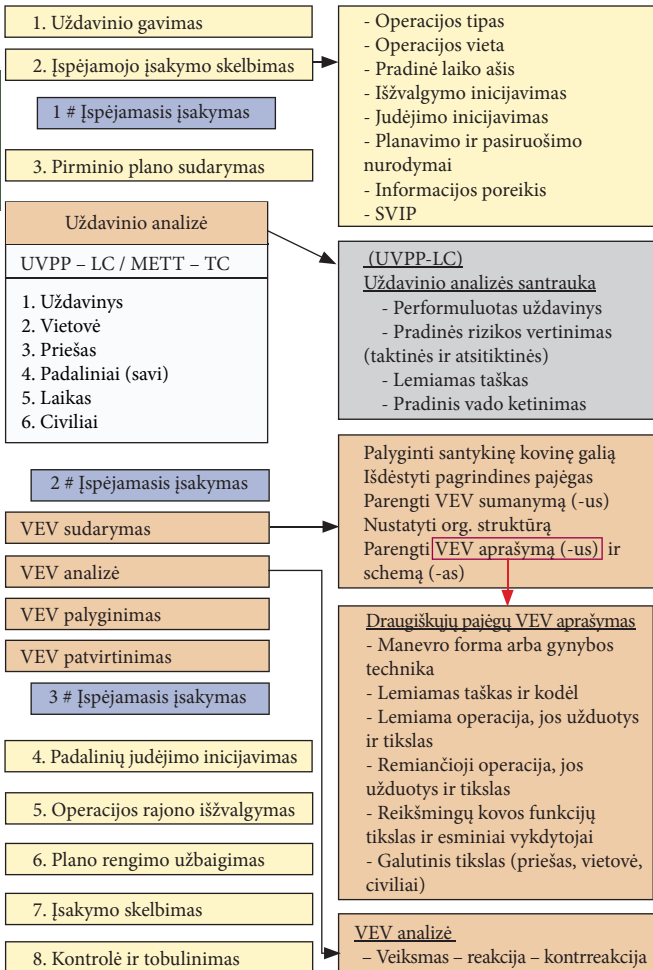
1. Uždavinio gavimas

2. Įspėjamojo įsakymo skelbimas

1 # Įspėjamasis įsakymas

3. Pirminio plano sudarymas

- Operacijos tipas
- Operacijos vieta
- Pradinė laiko ašis
- Išžvalgymo inicijavimas
- Judėjimo inicijavimas
- Planavimo ir pasiruošimo nurodymai
- Informacijos poreikis
- SVIP

Uždavinio analizė

UVPP – LC / METT – TC

1. Uždavinys
2. Vietovė
3. Priešas
4. Padaliniai (savi)
5. Laikas
6. Civiliai

(UVPP-LC)
Uždavinio analizės santrauka
- Performuluotas uždavinys
- Pradinės rizikos vertinimas (taktinės ir atsitiktinės)
- Lemiamas taškas
- Pradinis vado ketinimas

2 # Įspėjamasis įsakymas

VEV sudarymas

VEV analizė

VEV palyginimas

VEV patvirtinimas

3 # Įspėjamasis įsakymas

Palyginti santykinę kovinę galią
Išdėstyti pagrindines pajėgas
Parengti VEV sumanymą (-us)
Nustatyti org. struktūrą
Parengti VEV aprašymą (-us) ir schemą (-as)

Draugiškųjų pajėgų VEV aprašymas
- Manevro forma arba gynybos technika
- Lemiamas taškas ir kodėl
- Lemiama operacija, jos užduotys ir tikslas
- Remiančioji operacija, jos užduotys ir tikslas
- Reikšmingų kovos funkcijų tikslas ir esminiai vykdytojai
- Galutinis tikslas (priešas, vietovė, civiliai)

4. Padalinių judėjimo inicijavimas

5. Operacijos rajono išžvalgymas

6. Plano rengimo užbaigimas

7. Įsakymo skelbimas

8. Kontrolė ir tobulinimas

VEV analizė
– Veiksmas – reakcija – kontrreakcija